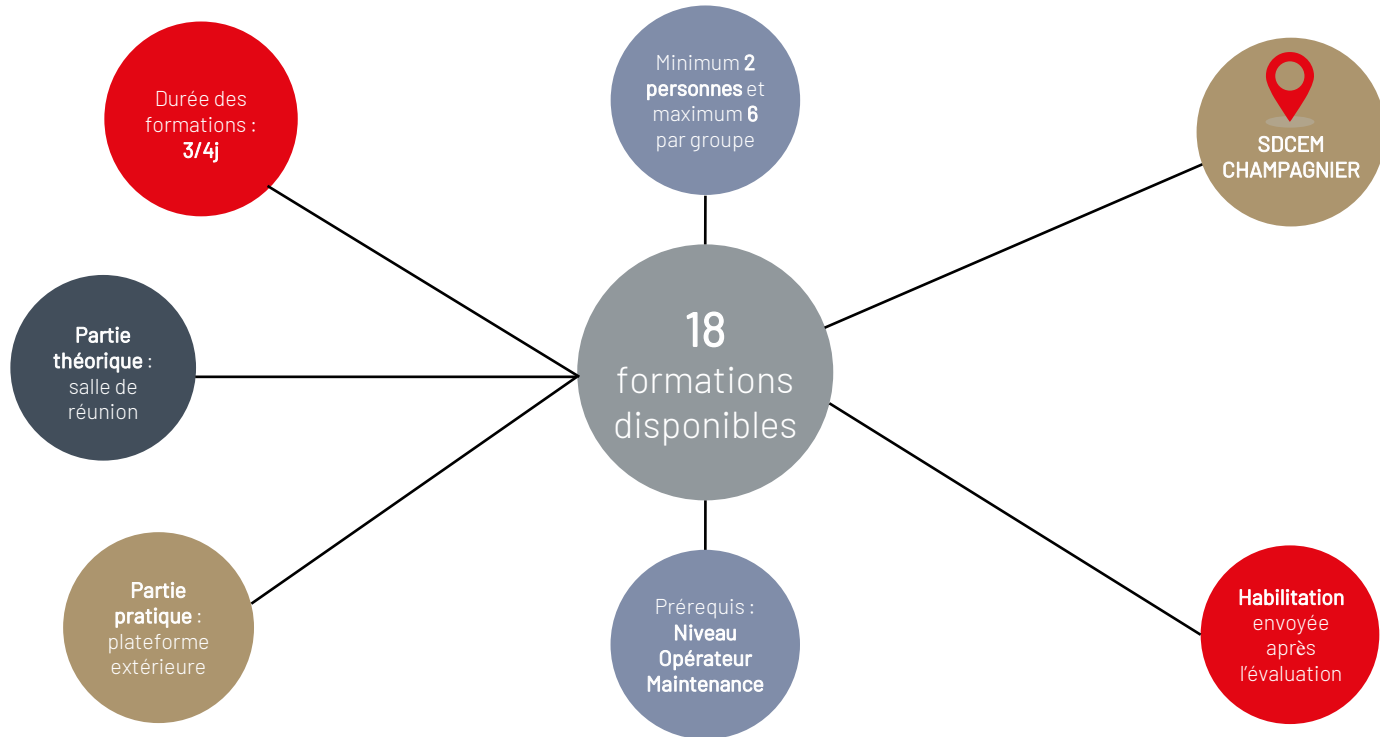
Durée des formations : 3/4j

Minimum 2 personnes et maximum 6 par groupe

SDCEM CHAMPAGNIER

Partie théorique : salle de réunion

18 formations disponibles

Partie pratique : plateforme extérieure

Prérequis : Niveau Opérateur Maintenance

Habilitation envoyée après l'évaluation